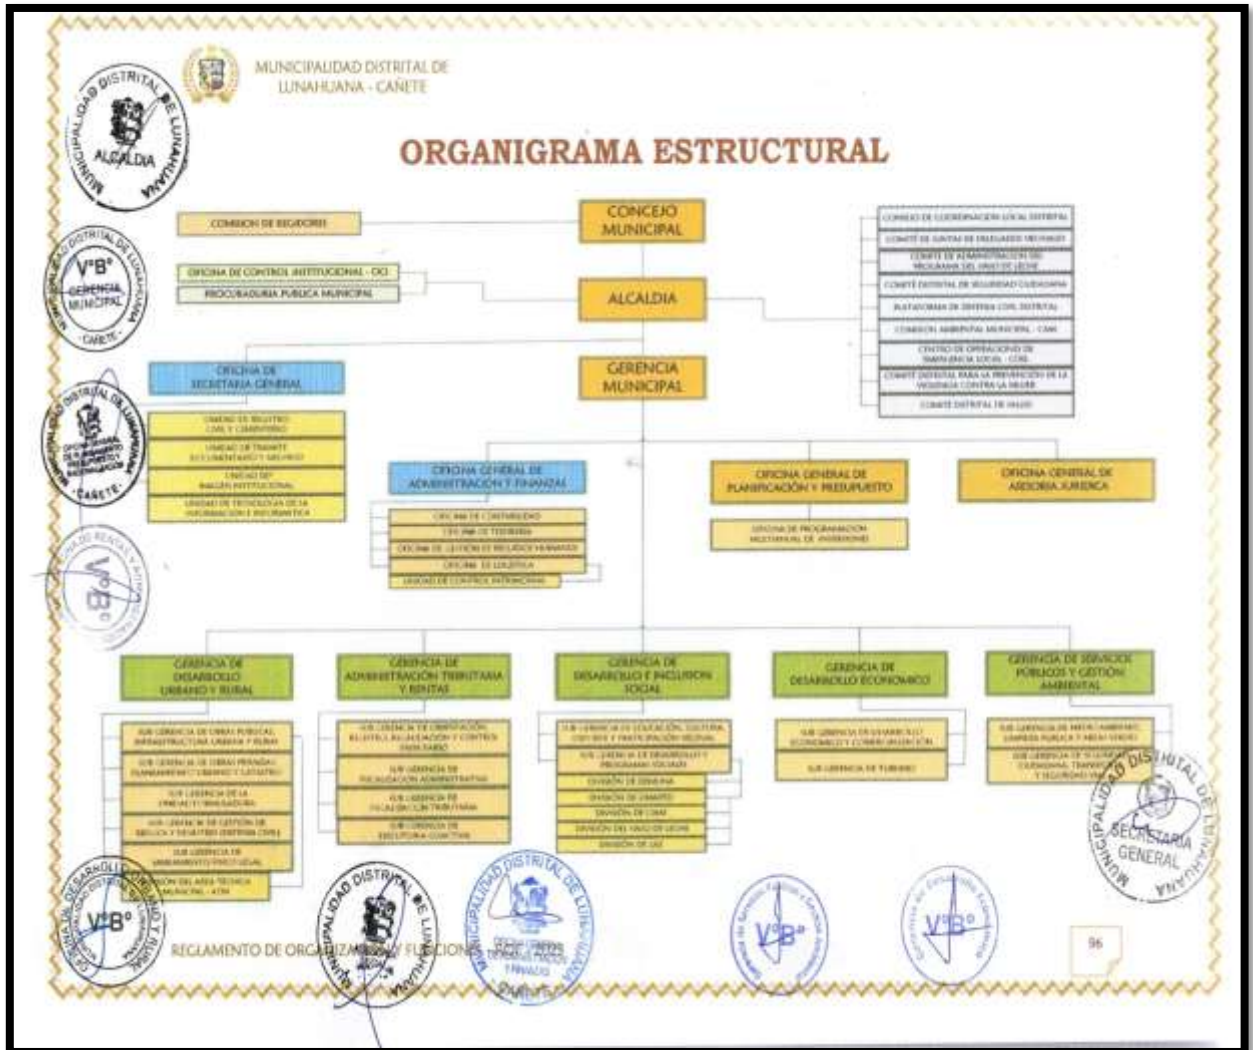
MUNICIPALIDAD DISTRITAL DE LUNAHUANA - CAÑETE

ORGANIGRAMA ESTRUCTURAL

COMISION DE REGIDORES

CONCEJO MUNICIPAL

OFICINA DE CONTROL INSTITUCIONAL - OCI

PROCURADURIA PUBLICA MUNICIPAL

ALCALDIA

CONSEJO DE COORDINACION LOCAL DISTRITAL

COMITÉ DE JUNTAS DE DELEGADOS VECINALES

COMITÉ DE ADMINISTRACION DEL PROGRAMA DEL VASO DE LECHE

COMITÉ DISTRITAL DE SEGURIDAD CIUDADANA

PLATAFORMA DE DEFENSA CIVIL DISTRITAL

COMISION AMBIENTAL MUNICIPAL - CAM

CENTRO DE OPERACIONES DE EMERGENCIA LOCAL - COEL

COMITÉ DISTRITAL PARA LA PREVENCIÓN DE LA VIOLENCIA CONTRA LA MUJER

COMITÉ DISTRITAL DE SALUD

OFICINA DE SECRETARIA GENERAL

GERENCIA MUNICIPAL

UNIDAD DE REGISTRO CIVIL Y CEMENTERIO

UNIDAD DE TRAMITE DOCUMENTARIO Y ARCHIVO

UNIDAD DE IMAGEN INSTITUCIONAL

UNIDAD DE TECNOLOGIA DE LA INFORMACION E INFORMATICA

OFICINA GENERAL DE ADMINISTRACION Y FINANZAS

OFICINA DE CONTABILIDAD

OFICINA DE TESORERIA

OFICINA DE GESTION DE RECURSOS HUMANOS

OFICINA DE LOGISTICA

UNIDAD DE CONTROL PATRIMONIAL

OFICINA GENERAL DE PLANIFICACIÓN Y PRESUPUESTO

OFICINA DE PROGRAMACION MULTIANUAL DE INVERSIONES

OFICINA GENERAL DE ASESORIA JURIDICA

GERENCIA DE DESARROLLO URBANO Y RURAL

SUB GERENCIA DE OBRAS PUBLICAS, INFRAESTRUCTURA URBANA Y RURAL

SUB GERENCIA DE OBRAS PRIVADAS, PLANEAMIENTO URBANO Y CATASTRO

SUB GERENCIA DE LA UNIDAD FORMULADORA

SUB GERENCIA DE GESTION DE RIESGOS Y DESASTRES (DEFENSA CIVIL)

SUB GERENCIA DE SANEAMIENTO FISICO LEGAL

DIVISION DEL AREA TECNICA MUNICIPAL - ATM

GERENCIA DE ADMINISTRACION TRIBUTARIA Y RENTAS

SUB GERENCIA DE ORIENTACION, REGISTRO, RECAUDACION Y CONTROL TRIBUTARIO

SUB GERENCIA DE FISCALIZACION ADMINISTRATIVA

SUB GERENCIA DE FISCALIZACION TRIBUTARIA

SUB GERENCIA DE EJECUTORIA COACTIVA

GERENCIA DE DESARROLLO E INCLUSION SOCIAL

SUB GERENCIA DE EDUCACION, CULTURA, DEPORTE Y PARTICIPACION VECINAL

SUB GERENCIA DE DESARROLLO Y PROGRAMAS SOCIALES

DIVISION DE DEMUNA

DIVISION DE OMAPED

DIVISION DE CIAM

DIVISION DEL VASO DE LECHE

DIVISION DE ULE

GERENCIA DE DESARROLLO ECONOMICO

SUB GERENCIA DE DESARROLLO ECONOMICO Y COMERCIALIZACION

SUB GERENCIA DE TURISMO

GERENCIA DE SERVICIOS PUBLICOS Y GESTIÓN AMBIENTAL

SUB GERENCIA DE MEDIO AMBIENTE, LIMPIEZA PUBLICA Y AREAS VERDES

SUB GERENCIA DE SEGURIDAD CIUDADANA, TRANSPORTE Y SEGURIDAD VIAL

MUNICIPALIDAD DISTRITAL DE LUNAHUANA ALCALDIA

MUNICIPALIDAD DISTRITAL DE LUNAHUANA V°B° GERENCIA MUNICIPAL CAÑETE

MUNICIPALIDAD DISTRITAL DE LUNAHUANA CAÑETE

V°B°

MUNICIPALIDAD DISTRITAL DE LUNAHUANA SECRETARIA GENERAL

V°B°

V°B°

V°B°

REGLAMENTO DE ORGANIZACIÓN Y FUNCIONES

96